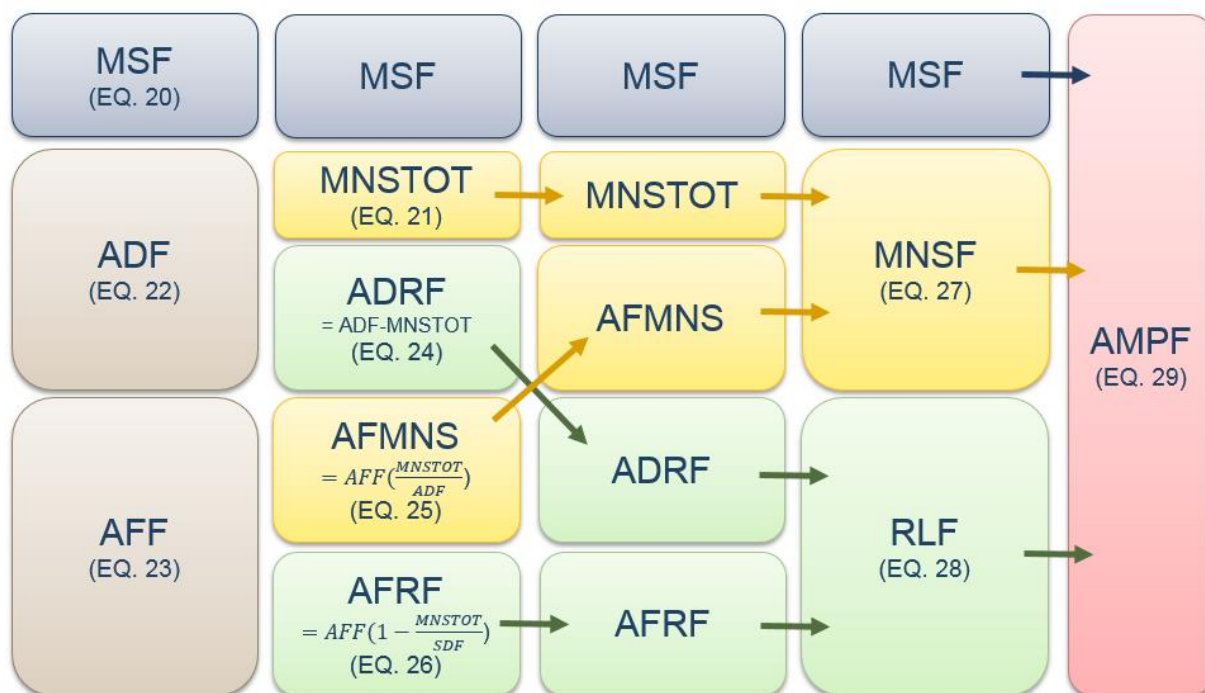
MSF
(EQ. 20)

ADF
(EQ. 22)

AFF
(EQ. 23)

MSF

MNSTOT
(EQ. 21)

ADRF
= ADF-MNSTOT
(EQ. 24)

AFMNS
$= AFF(\frac{MNSTOT}{ADF})$
(EQ. 25)

AFRF
$= AFF(1 - \frac{MNSTOT}{SDF})$
(EQ. 26)

MSF

MNSTOT

AFMNS

ADRF

AFRF

MSF

MNSF
(EQ. 27)

RLF
(EQ. 28)

AMPF
(EQ. 29)